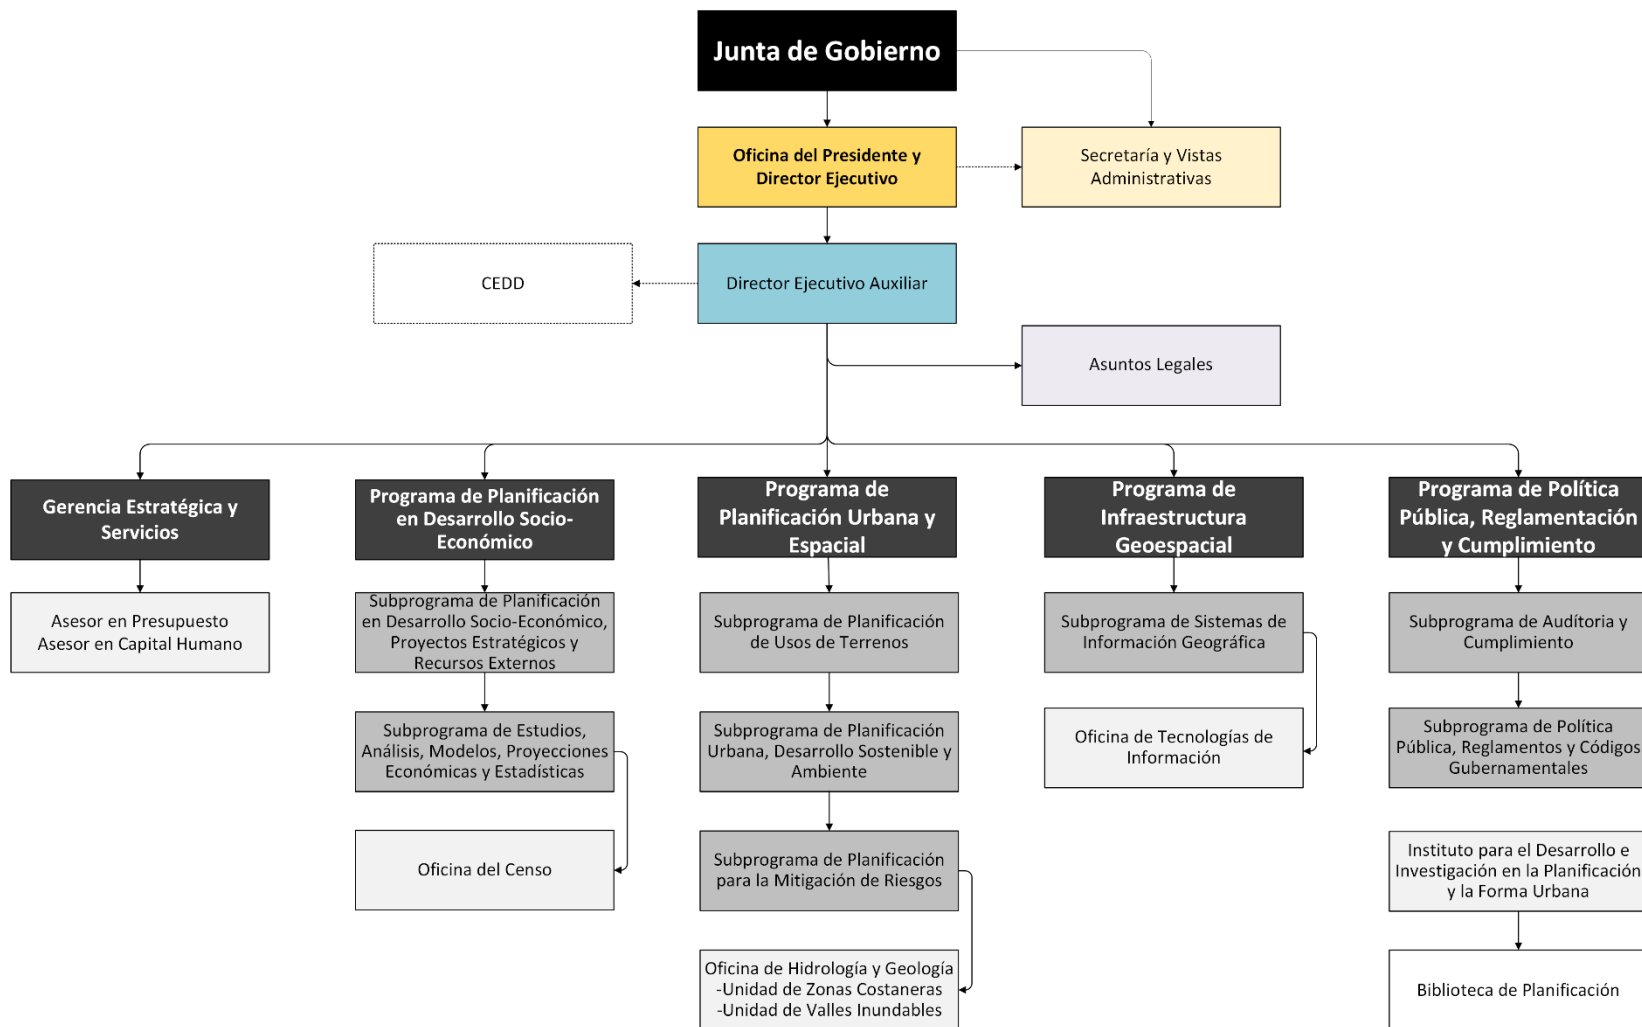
Junta de Gobierno

Oficina del Presidente y Director Ejecutivo

Secretaría y Vistas Administrativas

CEDD

Director Ejecutivo Auxiliar

Asuntos Legales

Gerencia Estratégica y Servicios

Asesor en Presupuesto
Asesor en Capital Humano

Programa de Planificación en Desarrollo Socio-Económico

Subprograma de Planificación en Desarrollo Socio-Económico, Proyectos Estratégicos y Recursos Externos

Subprograma de Estudios, Análisis, Modelos, Proyecciones Económicas y Estadísticas

Oficina del Censo

Programa de Planificación Urbana y Espacial

Subprograma de Planificación de Usos de Terrenos

Subprograma de Planificación Urbana, Desarrollo Sostenible y Ambiente

Subprograma de Planificación para la Mitigación de Riesgos

Oficina de Hidrología y Geología
-Unidad de Zonas Costaneras
-Unidad de Valles Inundables

Programa de Infraestructura Geoespacial

Subprograma de Sistemas de Información Geográfica

Oficina de Tecnologías de Información

Programa de Política Pública, Reglamentación y Cumplimiento

Subprograma de Auditoria y Cumplimiento

Subprograma de Política Pública, Reglamentos y Códigos Gubernamentales

Instituto para el Desarrollo e Investigación en la Planificación y la Forma Urbana

Biblioteca de Planificación